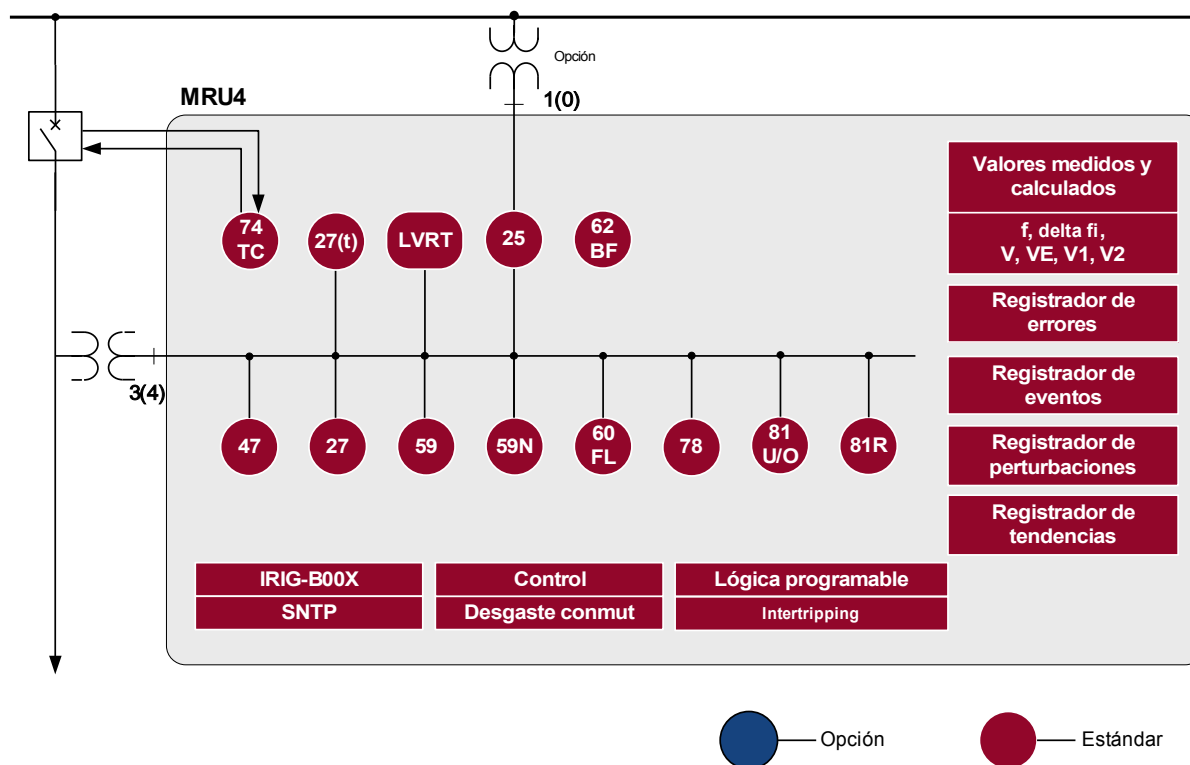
Opción

1(0)

MRU4

74
TC

27(t)

LVRT

25

62
BF

Valores medidos y calculados

f, delta fi,
V, VE, V1, V2

Registrador de errores

3(4)

47

27

59

59N

60
FL

78

81
U/O

81R

Registrador de eventos

Registrador de perturbaciones

Registrador de tendencias

IRIG-B00X

SNTP

Control

Desgaste conmut

Lógica programable

Intertripping

Opción

Estándar